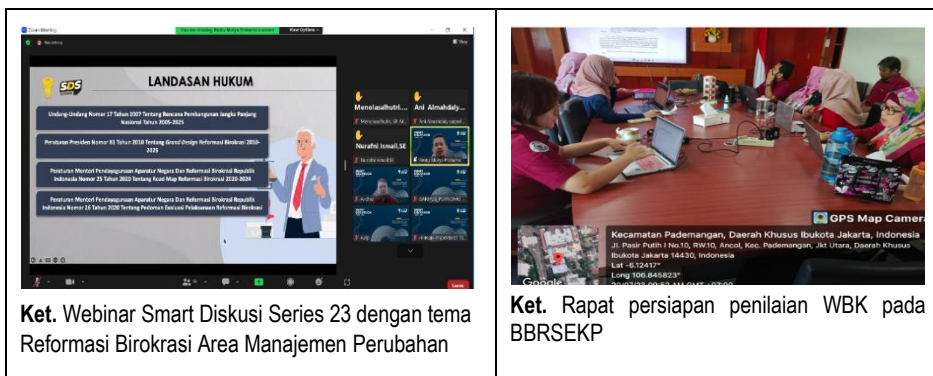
Zoom Meeting

You are viewing Bentu Mulya Pratama's screen    View Options

Recording

LANDASAN HUKUM

SDS

Undang-Undang Nomor 17 Tahun 2007 Tentang Rencana Pembangunan Jangka Panjang Nasional Tahun 2005-2025

Peraturan Presiden Nomor 81 Tahun 2010 Tentang Grand Design Reformasi Birokrasi 2010-2025

Peraturan Menteri Pendayagunaan Aparatur Negara Dan Reformasi Birokrasi Republik Indonesia Nomor 25 Tahun 2020 Tentang Road Map Reformasi Birokrasi 2020-2024

Peraturan Menteri Pendayagunaan Aparatur Negara Dan Reformasi Birokrasi Republik Indonesia Nomor 26 Tahun 2020 Tentang Pedoman Evaluasi Pelaksanaan Reformasi Birokrasi

Menolasalhutri...   Ani Almahdaly...

Nurafni Ismail,SE

GPS Map Camera

Kecamatan Pademangan, Daerah Khusus Ibukota Jakarta, Indonesia
Jl. Pasir Putih I No.10, RW.10, Ancol, Kec. Pademangan, Jkt Utara, Daerah Khusus Ibukota Jakarta 14430, Indonesia
Lat -6.12417°
Long 106.845823°

Google

**Ket.** Webinar Smart Diskusi Series 23 dengan tema Reformasi Birokrasi Area Manajemen Perubahan

**Ket.** Rapat persiapan penilaian WBK pada BBRSEKP